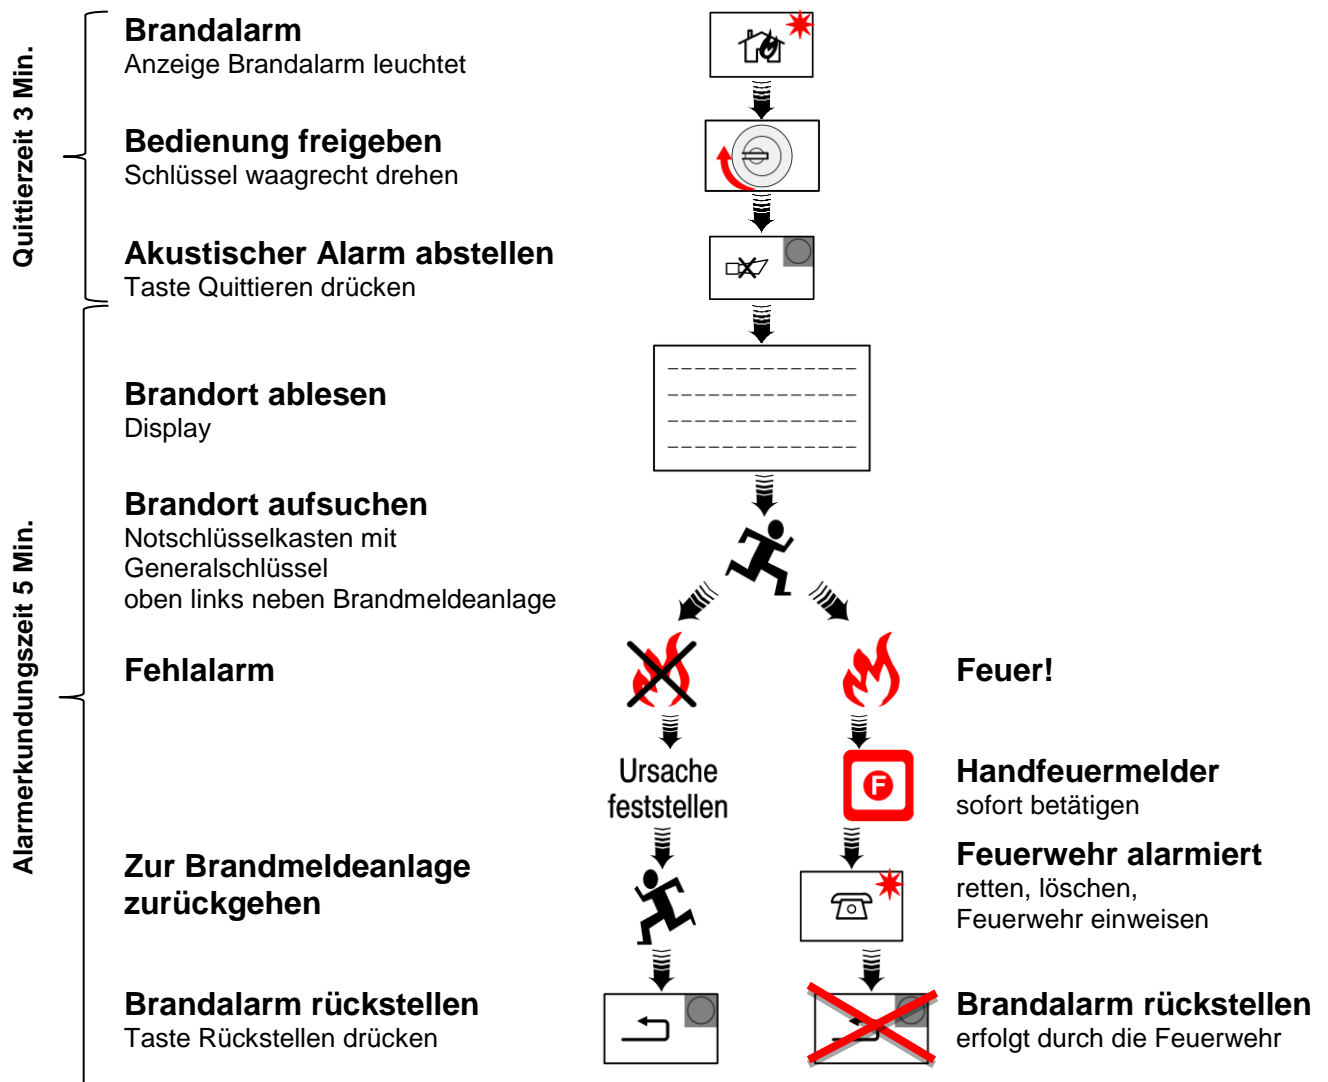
Quittierzeit 3 Min.

Alarmerkundungszeit 5 Min.

**Brandalarm**
Anzeige Brandalarm leuchtet

**Bedienung freigeben**
Schlüssel waagrecht drehen

**Akustischer Alarm abstellen**
Taste Quittieren drücken

**Brandort ablesen**
Display

**Brandort aufsuchen**
Notschlüsselkasten mit Generalschlüssel oben links neben Brandmeldeanlage

**Fehlalarm**

**Feuer!**

Ursache feststellen

F

**Handfeuermelder**
sofort betätigen

**Zur Brandmeldeanlage zurückgehen**

**Feuerwehr alarmiert**
retten, löschen, Feuerwehr einweisen

**Brandalarm rückstellen**
Taste Rückstellen drücken

**Brandalarm rückstellen**
erfolgt durch die Feuerwehr